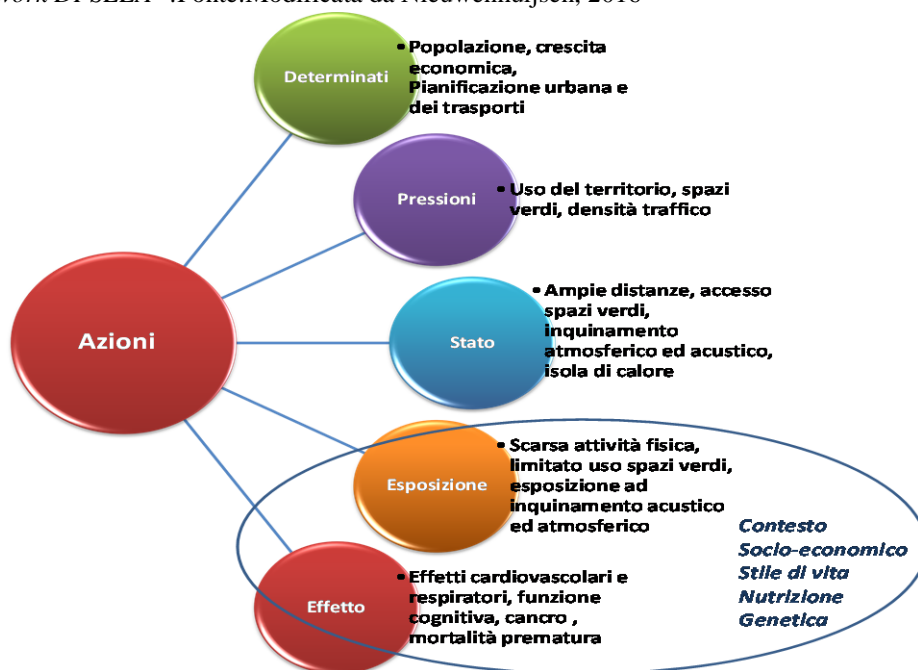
work DPSEEA- .Fonte:Modificata da Nieuwenhuijsen, 2016

Determinati
• Popolazione, crescita economica, Pianificazione urbana e dei trasporti

Pressioni
• Uso del territorio, spazi verdi, densità traffico

Azioni

Stato
• Ampie distanze, accesso spazi verdi, inquinamento atmosferico ed acustico, isola di calore

Esposizione
• Scarsa attività fisica, limitato uso spazi verdi, esposizione ad inquinamento acustico ed atmosferico

Effetto
• Effetti cardiovascolari e respiratori, funzione cognitiva, cancro , mortalità prematura

Contesto
Socio-economico
Stile di vita
Nutrizione
Genetica